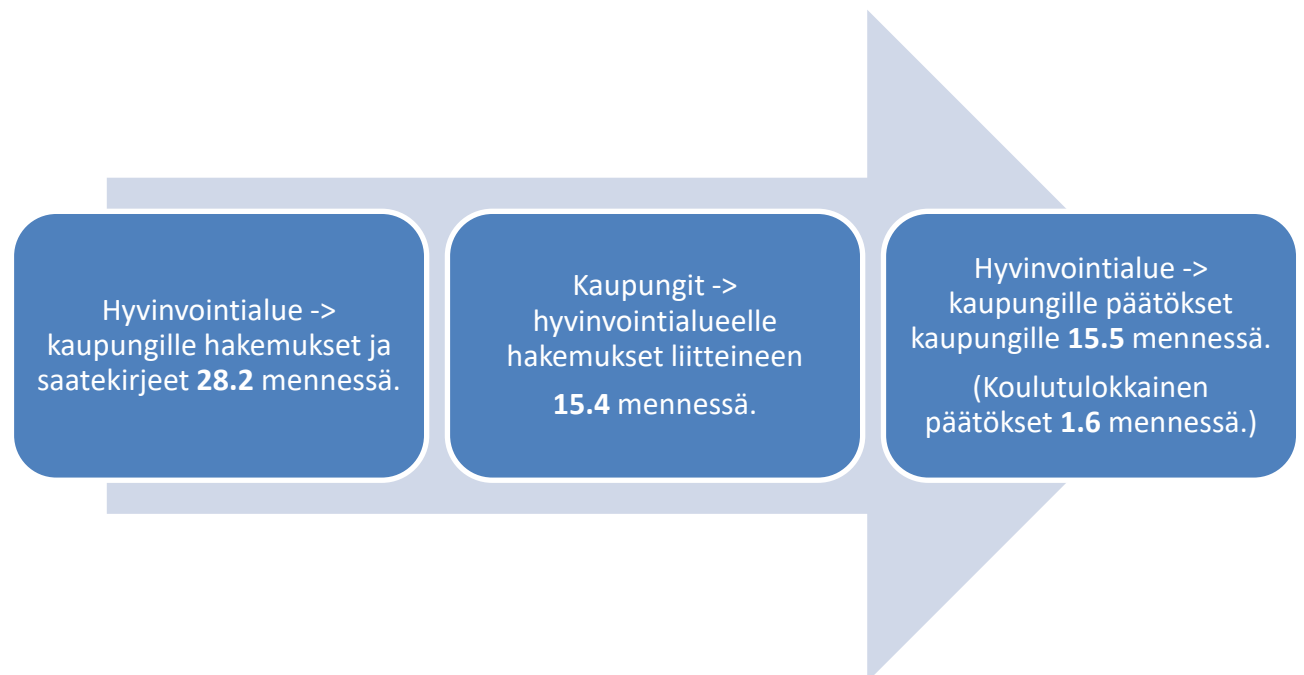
Hyvinvointialue -> kaupungille hakemukset ja saatekirjeet **28.2** mennessä.

Kaupungit -> hyvinvointialueelle hakemukset liitteineen

**15.4** mennessä.

Hyvinvointialue -> kaupungille päätökset kaupungille **15.5** mennessä.

(Koulutulokkainen päätökset **1.6** mennessä.)